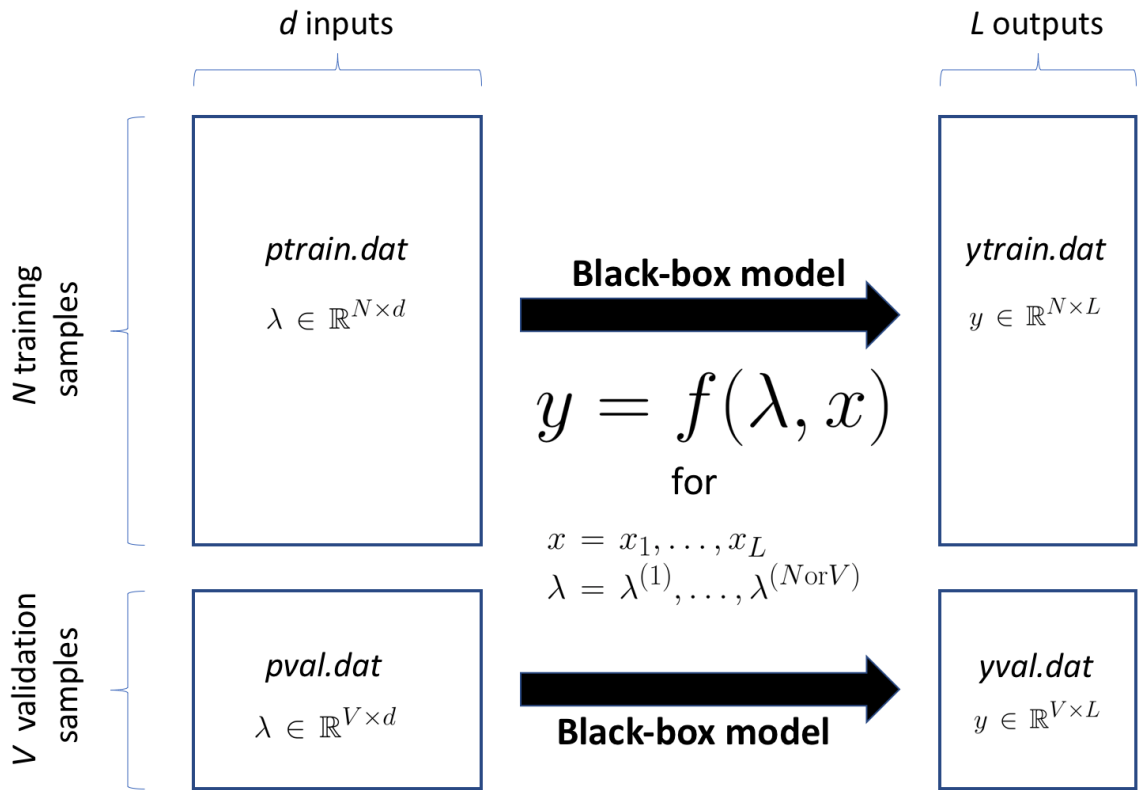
*d* inputs

*L* outputs

*N* training samples

*ptrain.dat*

$\lambda \in \mathbb{R}^{N\times d}$

Black-box model

*ytrain.dat*

$y \in \mathbb{R}^{N\times L}$

$y = f(\lambda, x)$

for

$x = x_1, \ldots, x_L$

$\lambda = \lambda^{(1)}, \ldots, \lambda^{(N \mathrm{or} V)}$

*V* validation samples

*pval.dat*

$\lambda \in \mathbb{R}^{V\times d}$

Black-box model

*yval.dat*

$y \in \mathbb{R}^{V\times L}$